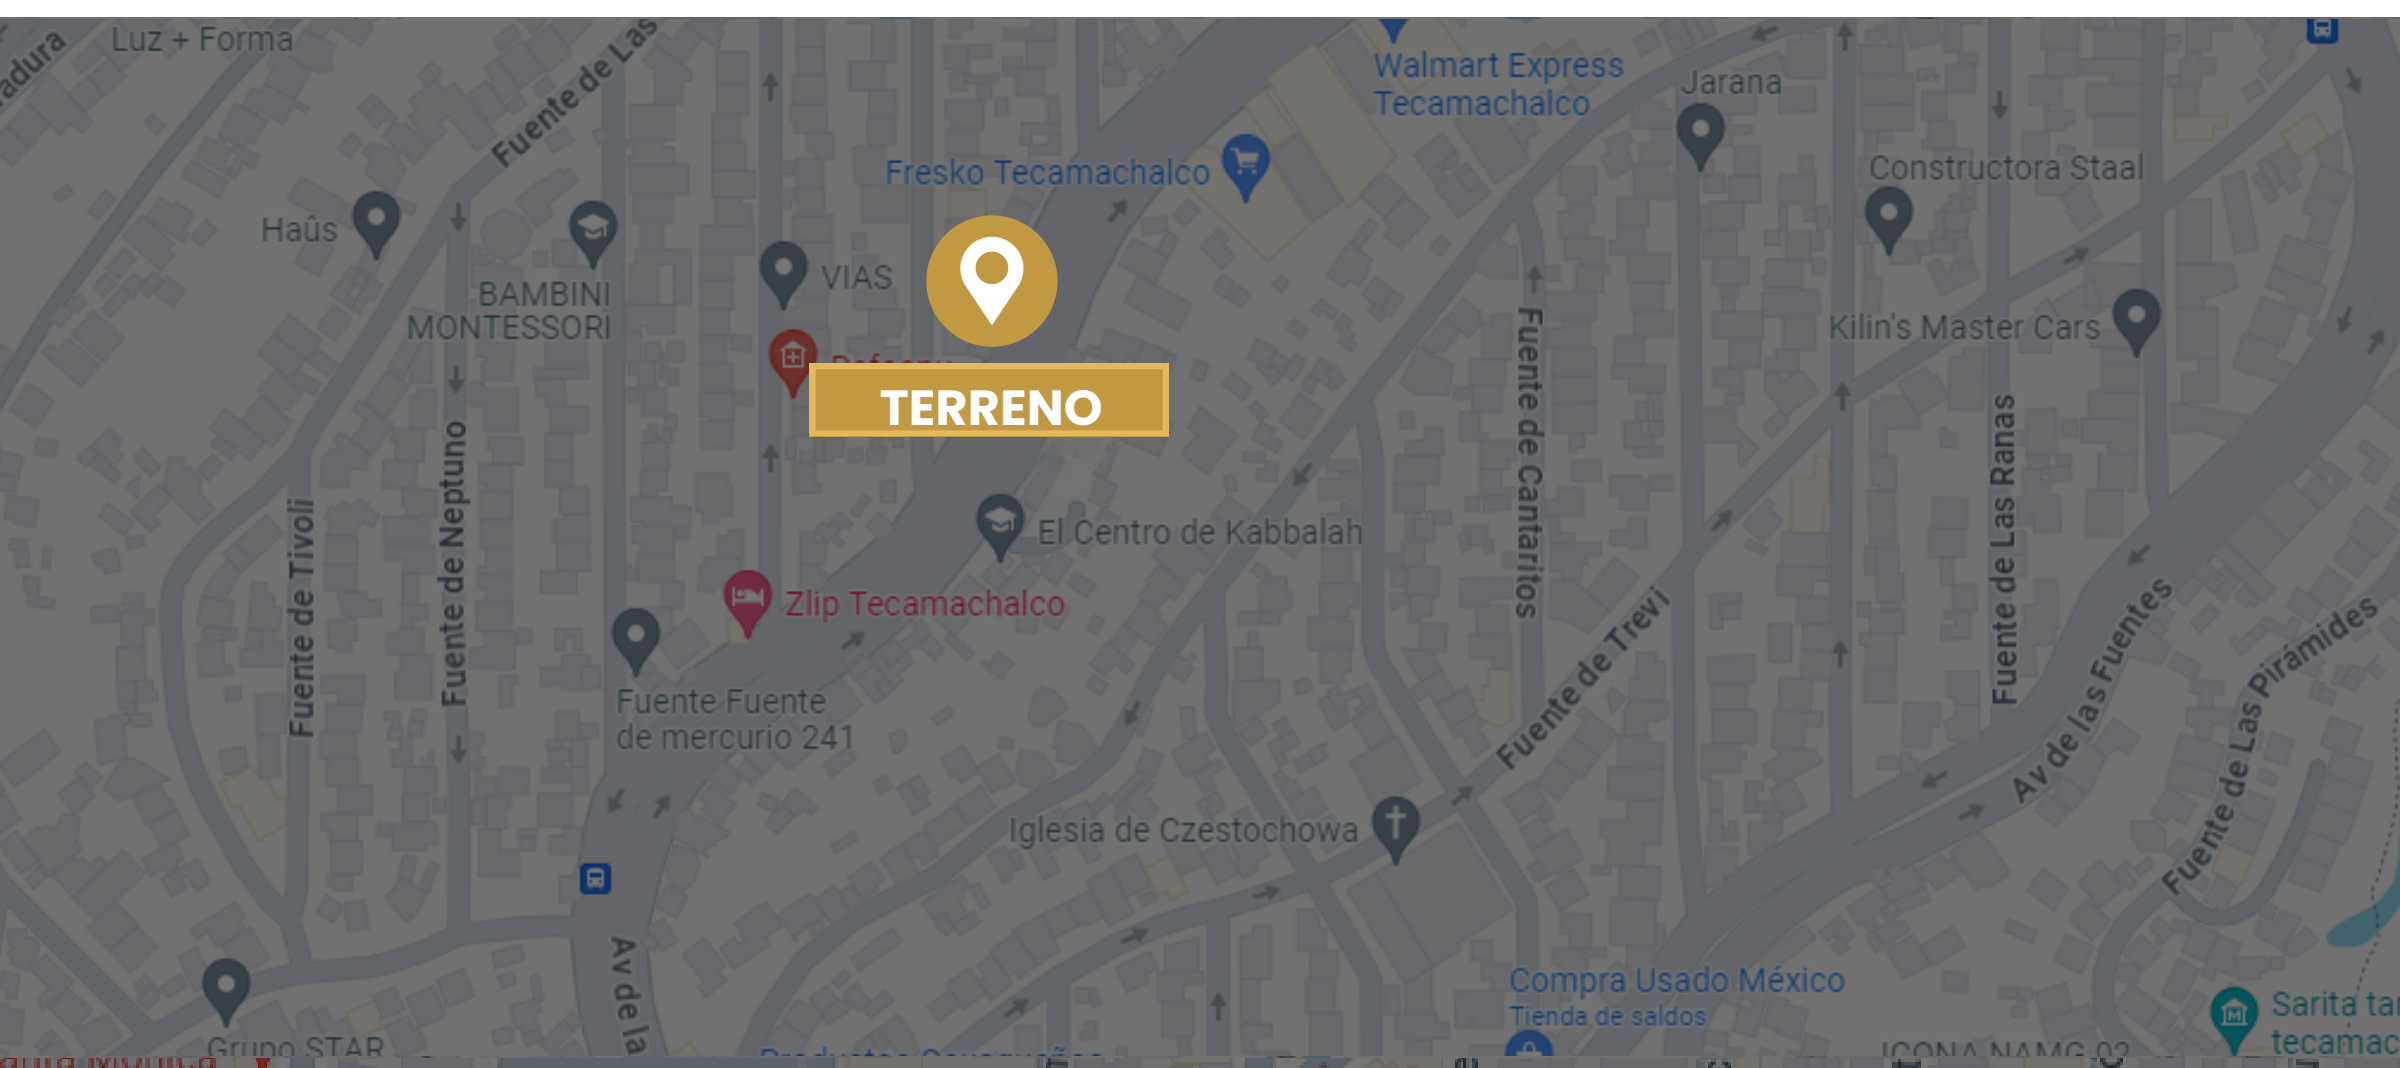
adura
Luz + Forma
Fuente de Las
Walmart Express Tecamachalco
Jarana
Fresko Tecamachalco
Constructora Staal
Haûs
BAMBINI MONTESSORI
VIAS
TERRENO
Kilin's Master Cars
Fuente de Cantaritos
Fuente de Las Ranas
El Centro de Kabbalah
Fuente de Tivoli
Fuente de Neptuno
Zlip Tecamachalco
Fuente de Trevi
Av de las Fuentes
Fuente de Las Pirámides
Fuente Fuente de mercurio 241
Iglesia de Czestochowa
Av de la
Compra Usado México
Tienda de saldos
Sarita ta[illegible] tecamac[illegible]
Grupo STAR
ICONA NAMG 02